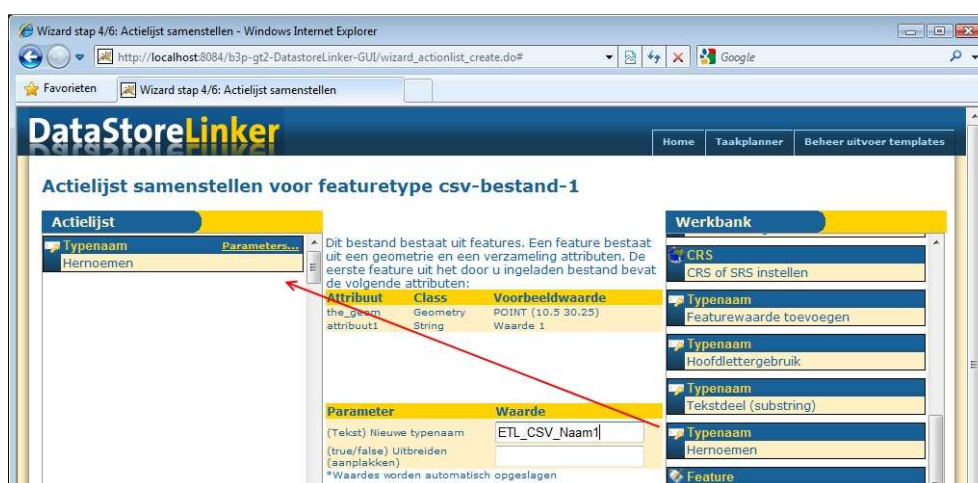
Wizard stap 4/6: Actielijst samenstellen - Windows Internet Explorer

http://localhost:8084/b3p-gt2-DatastoreLinker-GUI/wizard_actionlist_create.do#

Google

Favorieten

Wizard stap 4/6: Actielijst samenstellen

DataStoreLinker

Home | Taakplanner | Beheer uitvoer templates

Actielijst samenstellen voor featuretype csv-bestand-1

Actielijst

Typenaam Parameters...
Hernoemen

Dit bestand bestaat uit features. Een feature bestaat uit een geometrie en een verzameling attributen. De eerste feature uit het door u ingeladen bestand bevat de volgende attributen:

| Attribuut | Class | Voorbeeldwaarde |
|---|---|---|
| the_geom | Geometry | POINT (10.5 30.25) |
| attribuut1 | String | Waarde 1 |

| Parameter | Waarde |
|---|---|
| (Tekst) Nieuwe typenaam | ETL_CSV_Naam1 |
| (true/false) Uitbreiden (aanplakken) | |

*Waardes worden automatisch opgeslagen

Werkbank

CRS
CRS of SRS instellen

Typenaam
Featurewaarde toevoegen

Typenaam
Hoofdlettergebruik

Typenaam
Tekstdeel (substring)

Typenaam
Hernoemen

Feature